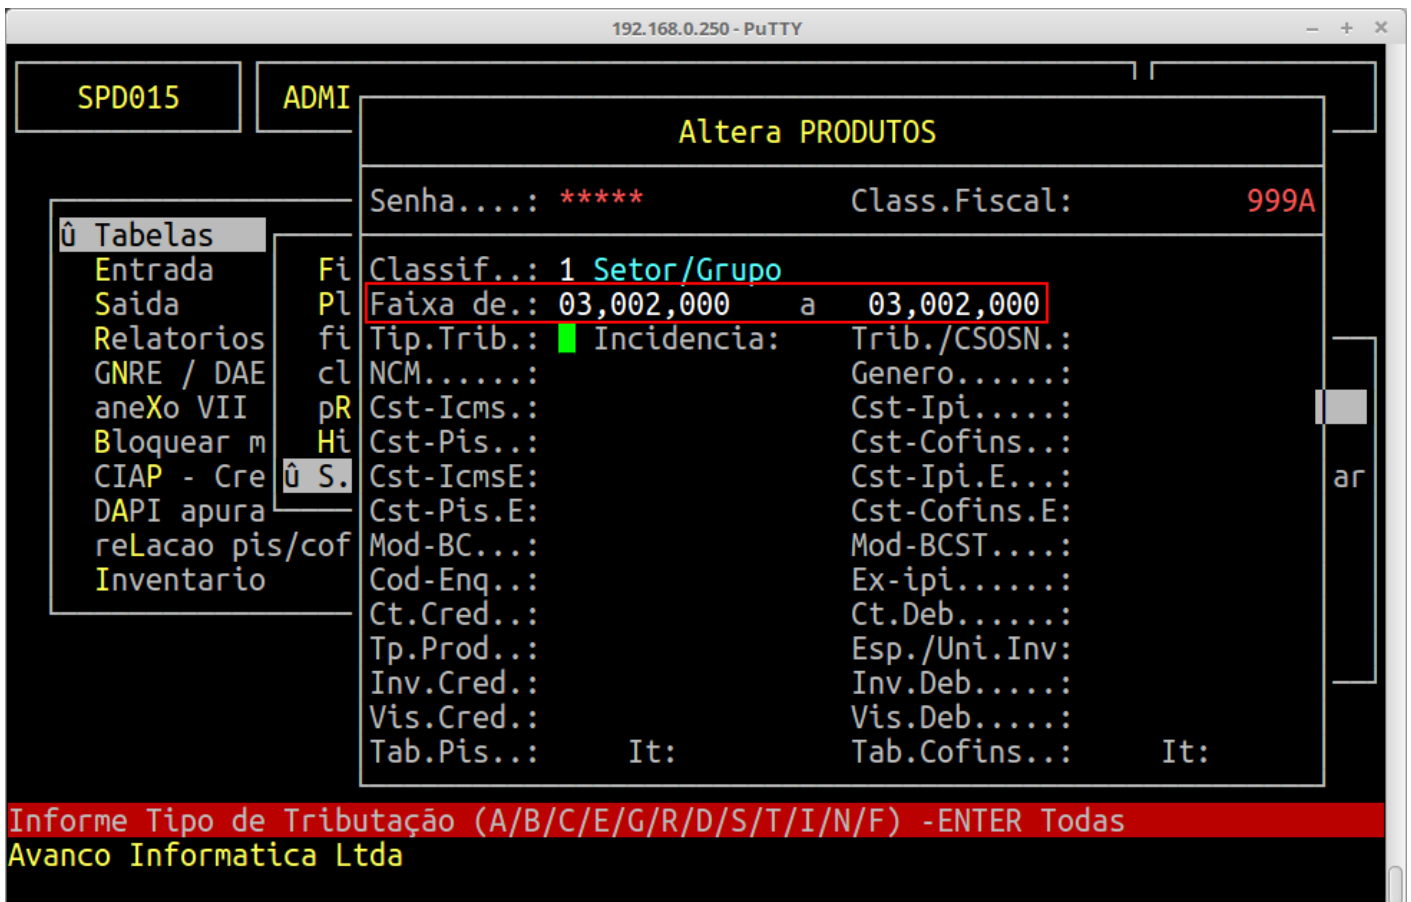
192.168.0.250 - PuTTY

SPD015

ADMI

Altera PRODUTOS

Senha....: *****

Class.Fiscal: 999A

û Tabelas
Entrada
Saida
Relatorios
GNRE / DAE
aneXo VII
Bloquear m
CIAP - Cre
DAPI apura
reLacao pis/cof
Inventario

Fi
Pl
fi
cl
pR
Hi
û S.

Classif..: 1 Setor/Grupo
Faixa de.: 03,002,000 a 03,002,000
Tip.Trib.: Incidencia: Trib./CSOSN.:
NCM......: Genero......:
Cst-Icms.: Cst-Ipi.....:
Cst-Pis..: Cst-Cofins..:
Cst-IcmsE: Cst-Ipi.E...:
Cst-Pis.E: Cst-Cofins.E:
Mod-BC...: Mod-BCST....:
Cod-Enq..: Ex-ipi......:
Ct.Cred..: Ct.Deb......:
Tp.Prod..: Esp./Uni.Inv:
Inv.Cred.: Inv.Deb.....:
Vis.Cred.: Vis.Deb.....:
Tab.Pis..: It: Tab.Cofins..: It:

ar

Informe Tipo de Tributação (A/B/C/E/G/R/D/S/T/I/N/F) -ENTER Todas
Avanco Informatica Ltda